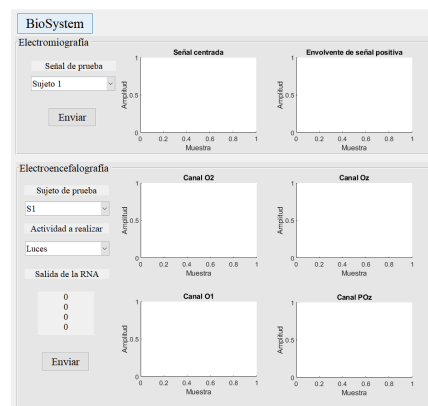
BioSystem

Electromiografía

Señal de prueba

Sujeto 1

Enviar

Señal centrada

1

Amplitud 0.5

0
0 0.2 0.4 0.6 0.8 1
Muestra

Envolvente de señal positiva

1

Amplitud 0.5

0
0 0.2 0.4 0.6 0.8 1
Muestra

Electroencefalografía

Sujeto de prueba

S1

Actividad a realizar

Luces

Salida de la RNA

0
0
0
0

Enviar

Canal O2

1

Amplitud 0.5

0
0 0.2 0.4 0.6 0.8 1
Muestra

Canal Oz

1

Amplitud 0.5

0
0 0.2 0.4 0.6 0.8 1
Muestra

Canal O1

1

Amplitud 0.5

0
0 0.2 0.4 0.6 0.8 1
Muestra

Canal POz

1

Amplitud 0.5

0
0 0.2 0.4 0.6 0.8 1
Muestra